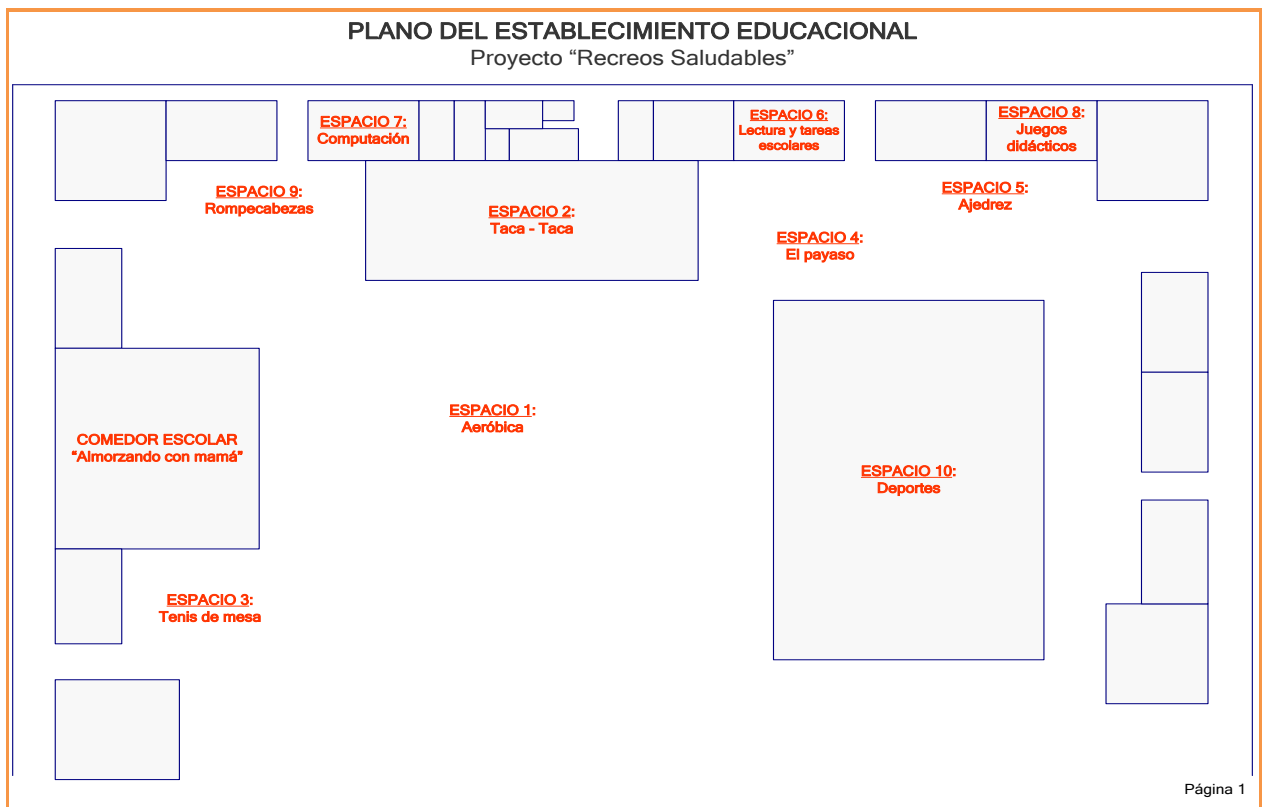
PLANO DEL ESTABLECIMIENTO EDUCACIONAL
Proyecto “Recreos Saludables”

ESPACIO 7:
Computación

ESPACIO 6:
Lectura y tareas escolares

ESPACIO 8:
Juegos didácticos

ESPACIO 9:
Rompecabezas

ESPACIO 2:
Taca - Taca

ESPACIO 5:
Ajedrez

ESPACIO 4:
El payaso

ESPACIO 1:
Aeróbica

COMEDOR ESCOLAR
"Almorzando con mamá"

ESPACIO 10:
Deportes

ESPACIO 3:
Tenis de mesa

Página 1